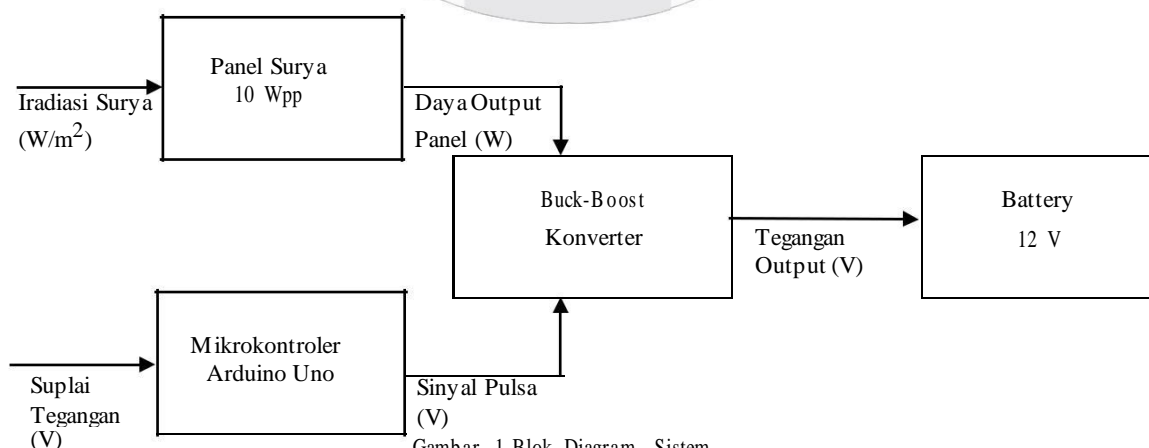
Panel Surya
10 Wpp

Iradiasi Surya
(W/m$^2$)

Daya Output
Panel (W)

Buck-Boost
Konverter

Tegangan
Output (V)

Battery
12 V

Mikrokontroler
Arduino Uno

Suplai
Tegangan
(V)

Sinyal Pulsa
(V)

Gambar 1 Blok Diagram Sistem